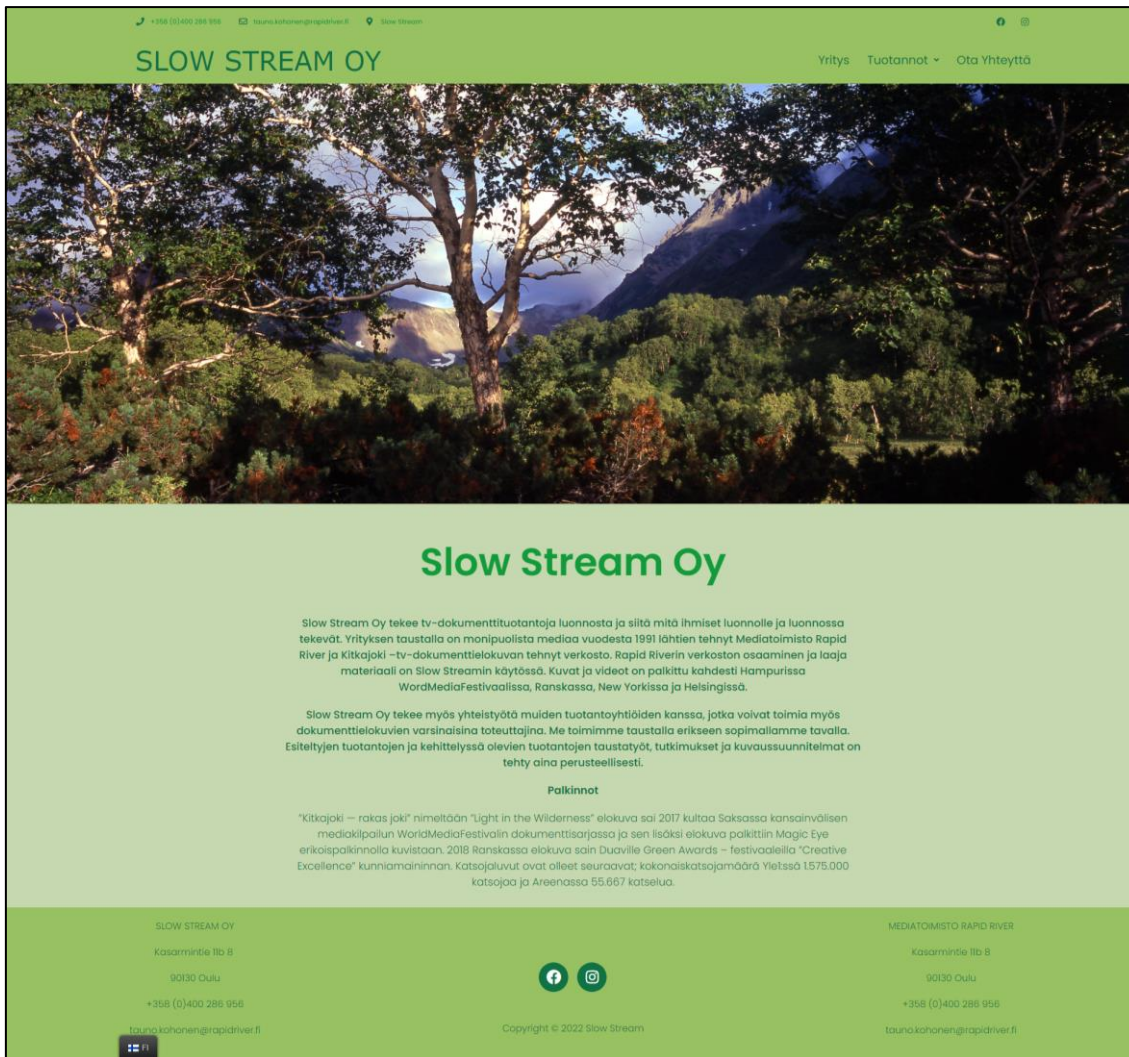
+358 (0)400 286 956 tauno.kohonen@rapidriver.fi Slow Stream

SLOW STREAM OY

Yritys Tuotannot Ota Yhteyttä

Slow Stream Oy

Slow Stream Oy tekee tv-dokumenttituotantoja luonnosta ja siitä mitä ihmiset luonnolle ja luonnossa tekevät. Yrityksen taustalla on monipuolista mediaa vuodesta 1991 lähtien tehnyt Mediatoimisto Rapid River ja Kitkajoki –tv-dokumenttielokuvan tehnyt verkosto. Rapid Riverin verkoston osaaminen ja laaja materiaali on Slow Streamin käytössä. Kuvat ja videot on palkittu kahdesti Hampurissa WordMediaFestivaalissa, Ranskassa, New Yorkissa ja Helsingissä.

Slow Stream Oy tekee myös yhteistyötä muiden tuotantoyhtiöiden kanssa, jotka voivat toimia myös dokumenttielokuvien varsinaisina toteuttajina. Me toimimme taustalla erikseen sopimallamme tavalla. Esiteltyjen tuotantojen ja kehittelyssä olevien tuotantojen taustatyöt, tutkimukset ja kuvaussuunnitelmat on tehty aina perusteellisesti.

Palkinnot

"Kitkajoki — rakas joki" nimeltään "Light in the Wilderness" elokuva sai 2017 kultaa Saksassa kansainvälisen mediakilpailun WorldMediaFestivalin dokumenttisarjassa ja sen lisäksi elokuva palkittiin Magic Eye erikoispalkinnolla kuvistaan. 2018 Ranskassa elokuva sain Duaville Green Awards – festivaaleilla "Creative Excellence" kunniamaininnan. Katsojaluvut ovat olleet seuraavat; kokonaiskatsojamäärä Yle:ssä 1.575.000 katsojaa ja Areenassa 55.667 katselua.

SLOW STREAM OY
Kasarmintie 11b 8
90130 Oulu
+358 (0)400 286 956
tauno.kohonen@rapidriver.fi

Copyright © 2022 Slow Stream

MEDIATOIMISTO RAPID RIVER
Kasarmintie 11b 8
90130 Oulu
+358 (0)400 286 956
tauno.kohonen@rapidriver.fi

FI